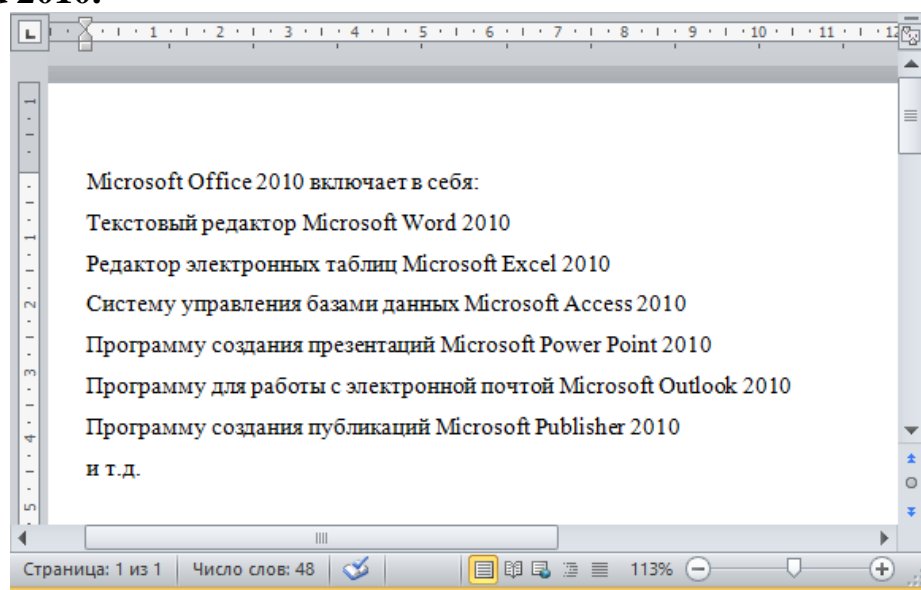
2010.

1 2 3 4 5 6 7 8 9 10 11 12

Microsoft Office 2010 включает в себя:

Текстовый редактор Microsoft Word 2010

Редактор электронных таблиц Microsoft Excel 2010

Систему управления базами данных Microsoft Access 2010

Программу создания презентаций Microsoft Power Point 2010

Программу для работы с электронной почтой Microsoft Outlook 2010

Программу создания публикаций Microsoft Publisher 2010

и т.д.

Страница: 1 из 1 | Число слов: 48 | 113%